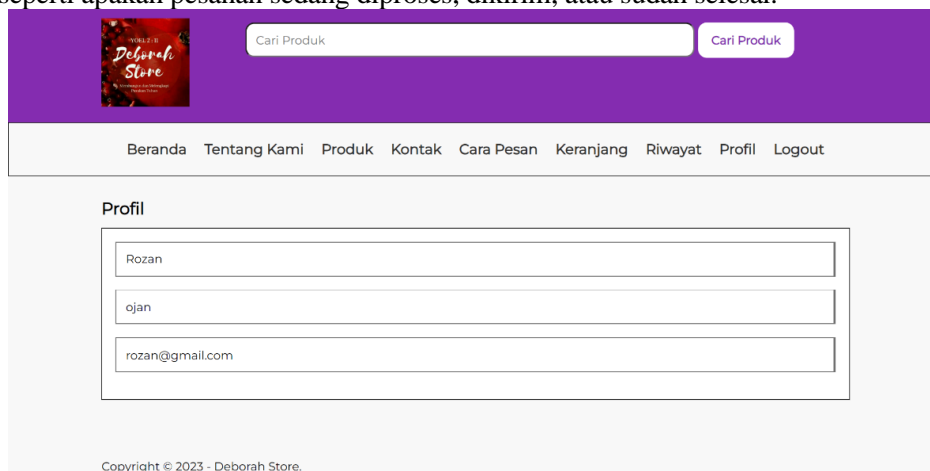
seperti apakah pesanan sedang diproses, dikirim, atau sudah selesai.

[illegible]
Deborah Store
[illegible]

Cari Produk

Cari Produk

Beranda Tentang Kami Produk Kontak Cara Pesan Keranjang Riwayat Profil Logout

Profil

Rozan

ojan

rozan@gmail.com

Copyright © 2023 - Deborah Store.